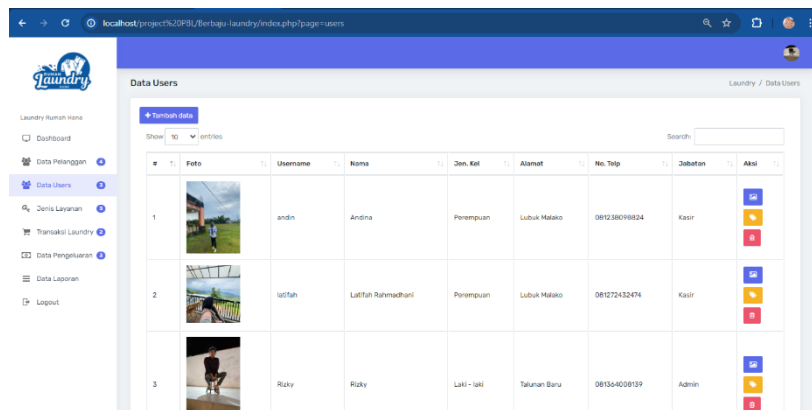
localhost/project%20PBL/Berbaju-laundry/index.php?page=users

Rumah Laundry Hana

Laundry Rumah Hana

Dashboard
Data Pelanggan 4
Data Users 3
Jenis Layanan 3
Transaksi Laundry 2
Data Pengeluaran 3
Data Laporan
Logout

Data Users

Laundry / Data Users

+ Tambah data

Show 10 entries

Search:

| # | Foto | Username | Nama | Jen. Kel | Alamat | No. Telp | Jabatan | Aksi |
|---|---|---|---|---|---|---|---|---|
| 1 | | andin | Andina | Perempuan | Lubuk Malako | 081238098824 | Kasir | |
| 2 | | latifah | Latifah Rahmadhani | Perempuan | Lubuk Malako | 081272432474 | Kasir | |
| 3 | | Rizky | Rizky | Laki - laki | Talunan Baru | 081364008139 | Admin | |